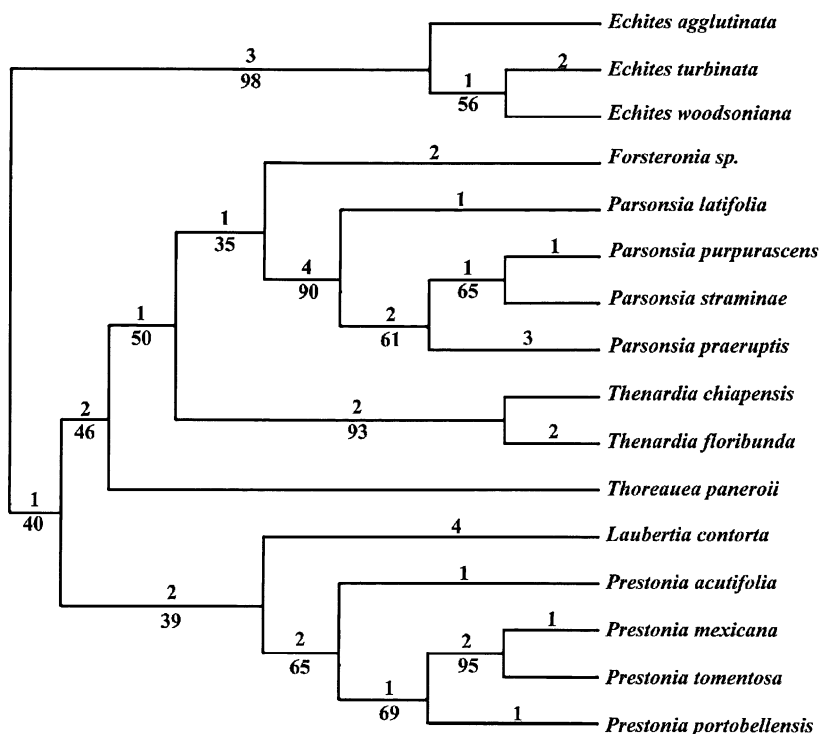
3
98

1
56

2

Echites agglutinata
Echites turbinata
Echites woodsoniana

2
Forsteronia sp.

1
35

1
Parsonsia latifolia

4
90

1
Parsonsia purpurascens

1
65

Parsonsia straminae

2
61

3
Parsonsia praeruptis

1
50

2
93

Thenardia chiapensis

2
Thenardia floribunda

2
46

Thoreauea paneroii

1
40

4
Laubertia contorta

2
39

1
Prestonia acutifolia

2
65

1
Prestonia mexicana

2
95

Prestonia tomentosa

1
69

1
Prestonia portobellensis